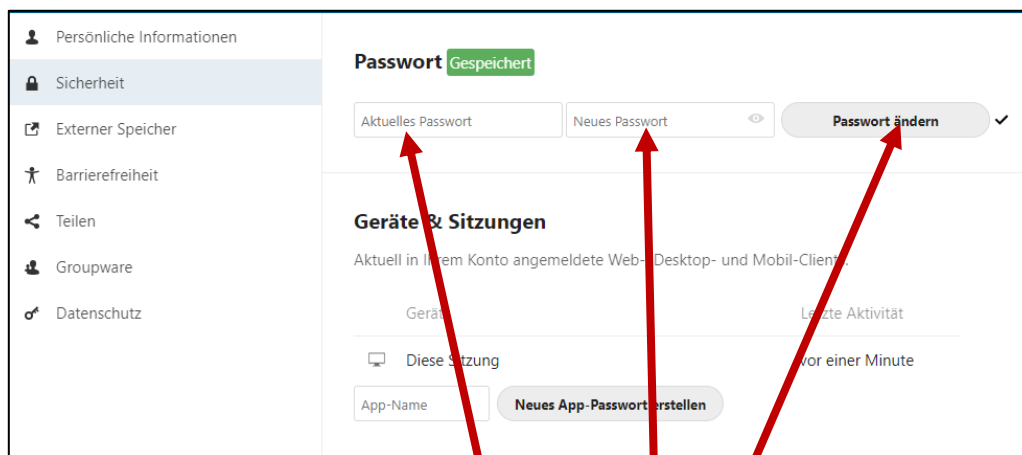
Persönliche Informationen
Sicherheit
Externer Speicher
Barrierefreiheit
Teilen
Groupware
Datenschutz

Passwort Gespeichert

Aktuelles Passwort
Neues Passwort
Passwort ändern

Geräte & Sitzungen

Aktuell in I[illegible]rem Konto angemeldete Web-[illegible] Desktop- und Mobil-Clients.

| Gerät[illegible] | Le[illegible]zte Aktivität |
|---|---|
| Diese S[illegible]tzung | vor einer Minute |

App-Name
Neues App-Passwort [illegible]erstellen